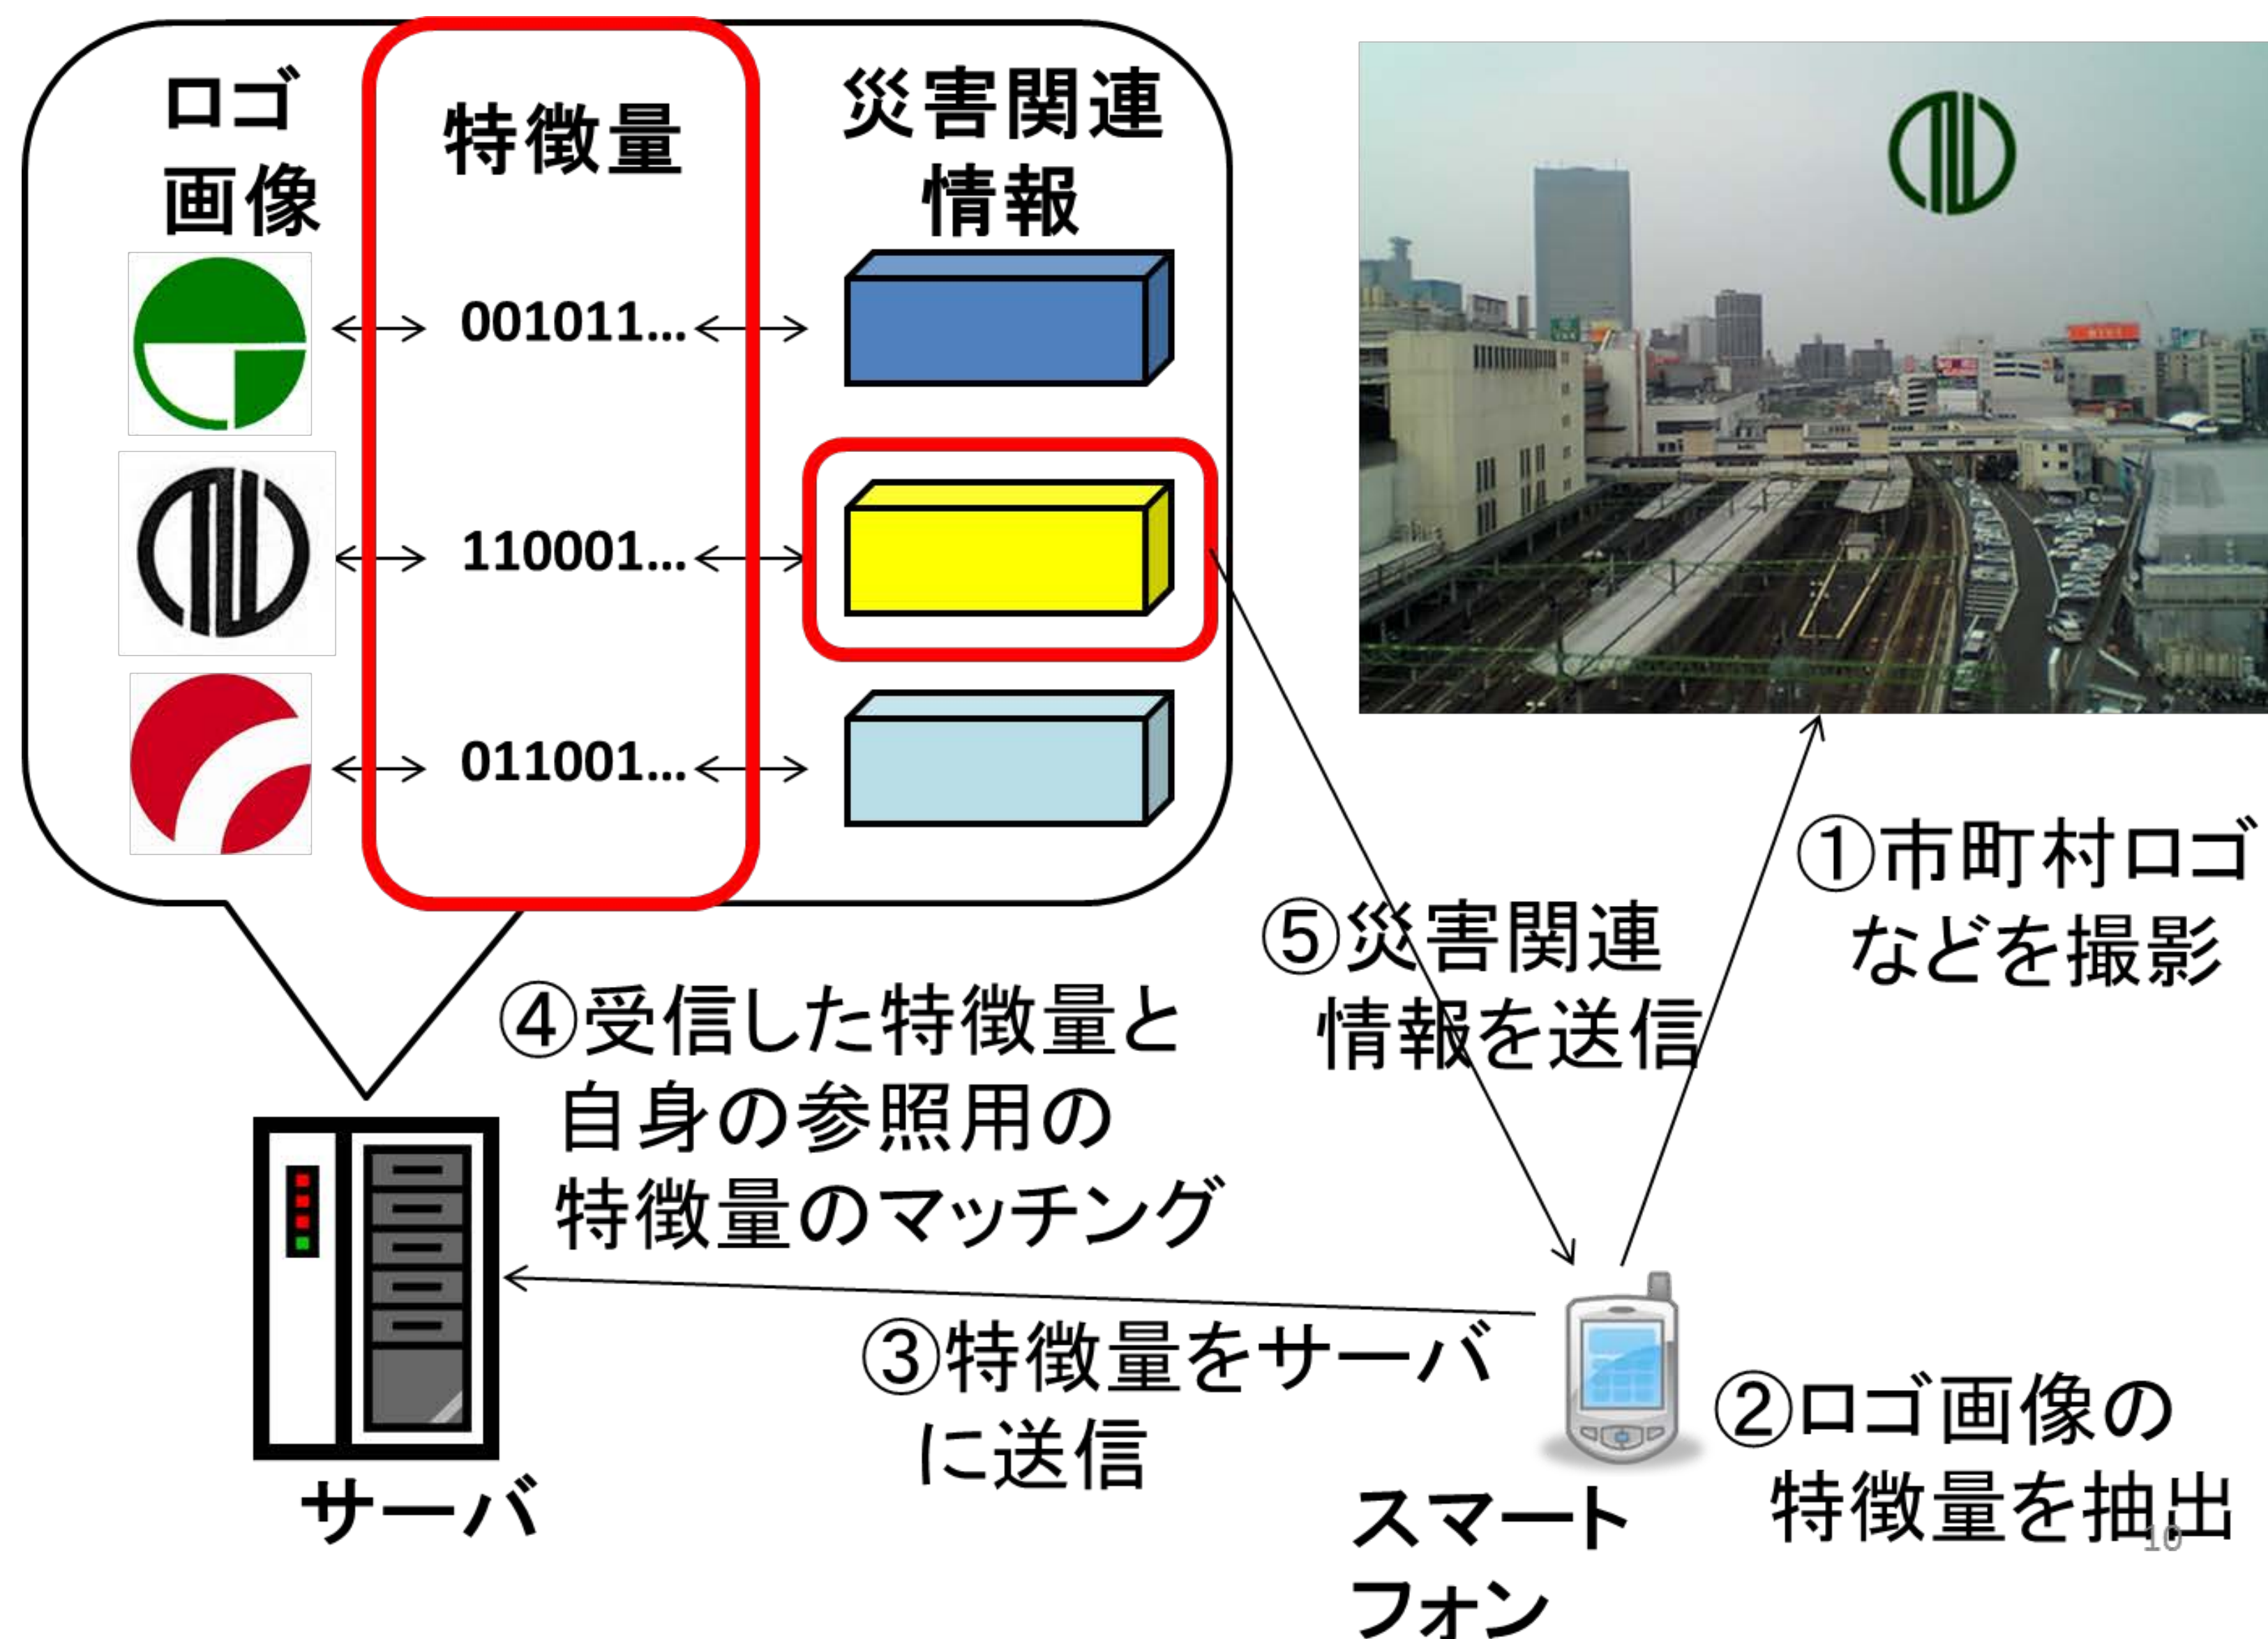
ロゴ画像

特徴量

災害関連情報

001011...

110001...

011001...

①市町村ロゴなどを撮影

⑤災害関連情報を送信

④受信した特徴量と自身の参照用の特徴量のマッチング

③特徴量をサーバに送信

②ロゴ画像の特徴量を抽出

サーバ

スマートフォン

10